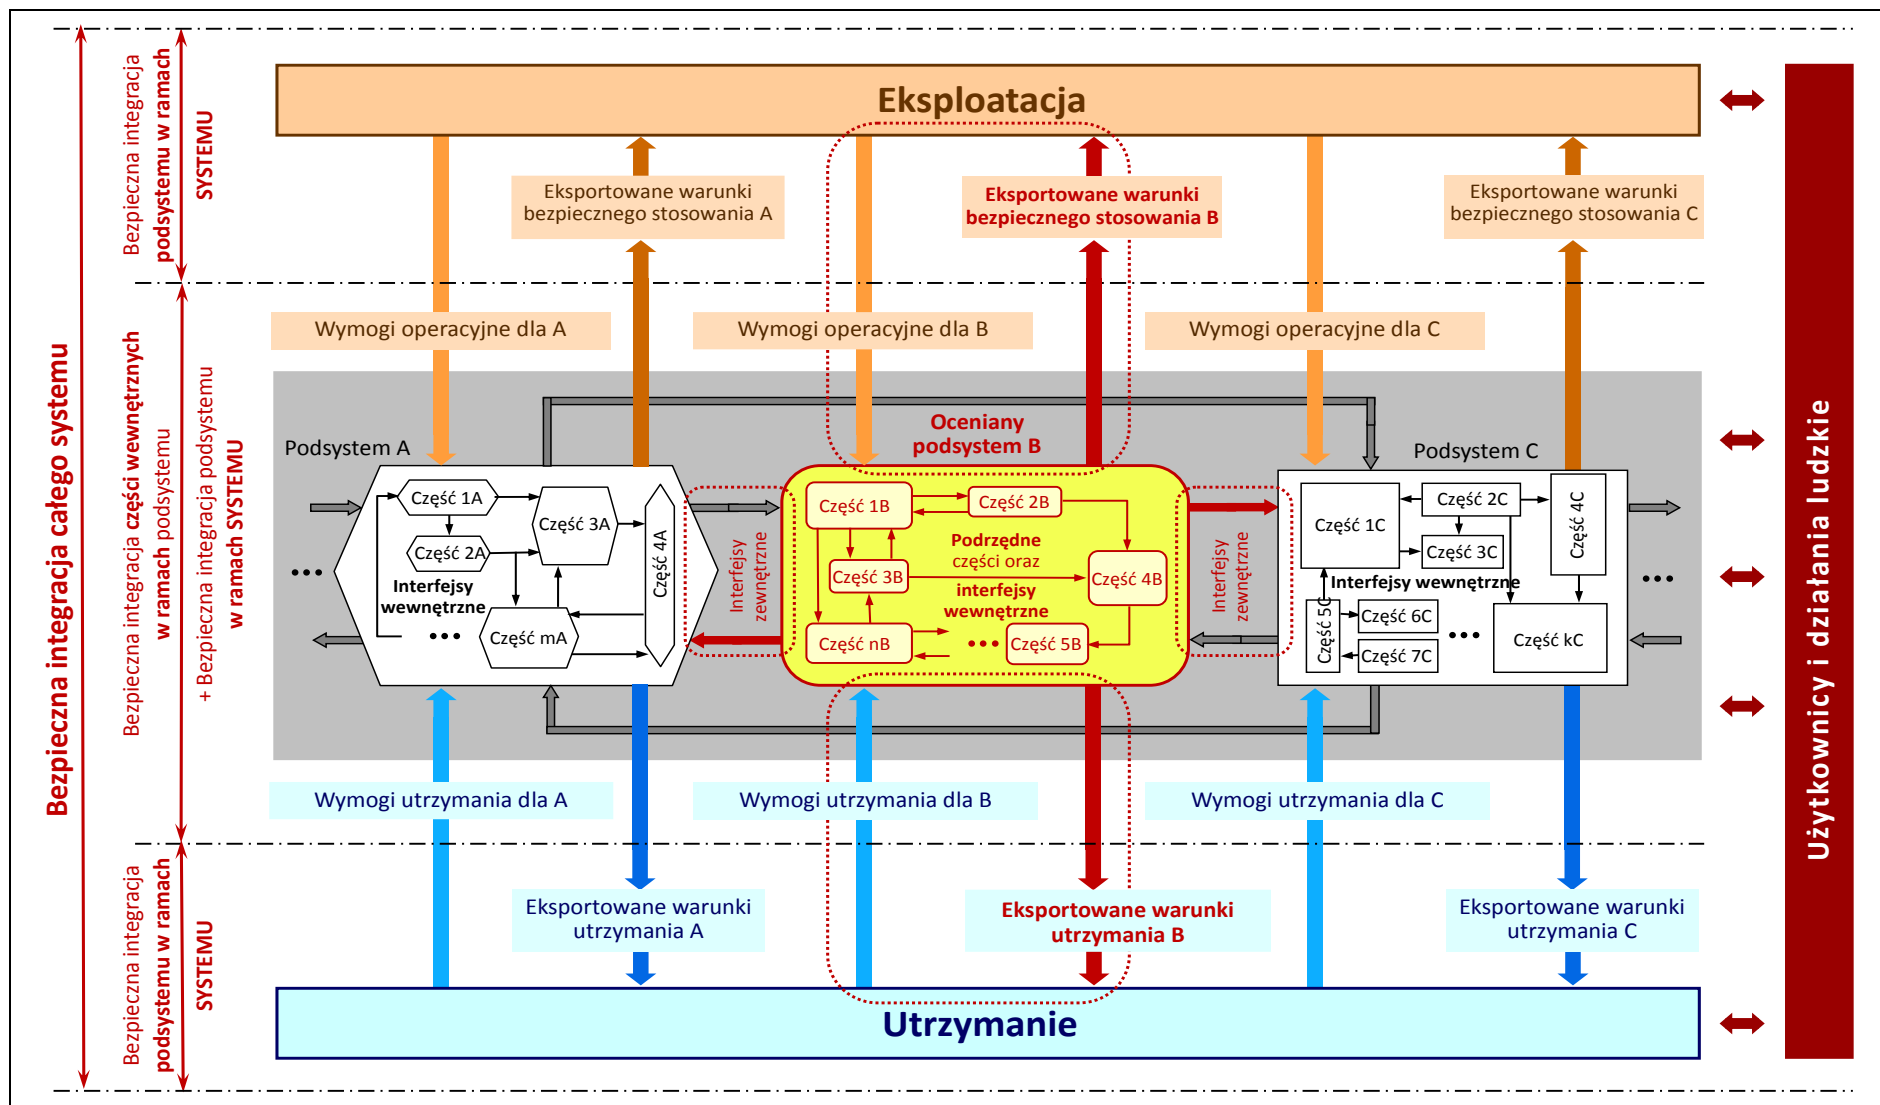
Bezpieczna integracja całego systemu

Bezpieczna integracja podsystemu w ramach SYSTEMU

Bezpieczna integracja części wewnętrznych w ramach podsystemu

+ Bezpieczna integracja podsystemu w ramach SYSTEMU

Bezpieczna integracja podsystemu w ramach SYSTEMU

Eksploatacja

Eksportowane warunki bezpiecznego stosowania A

Eksportowane warunki bezpiecznego stosowania B

Eksportowane warunki bezpiecznego stosowania C

Wymogi operacyjne dla A

Wymogi operacyjne dla B

Wymogi operacyjne dla C

Podsystem A

Oceniany podsystem B

Podsystem C

Część 1A

Część 3A

Część 2A

Część 4A

Interfejsy wewnętrzne

Część mA

Interfejsy zewnętrzne

Część 1B

Część 2B

Podrzędne części oraz

Część 3B

Część 4B

interfejsy wewnętrzne

Część nB

Część 5B

Interfejsy zewnętrzne

Część 1C

Część 2C

Część 4C

Część 3C

Interfejsy wewnętrzne

Część 5C

Część 6C

Część 7C

Część kC

Wymogi utrzymania dla A

Wymogi utrzymania dla B

Wymogi utrzymania dla C

Eksportowane warunki utrzymania A

Eksportowane warunki utrzymania B

Eksportowane warunki utrzymania C

Utrzymanie

Użytkownicy i działania ludzkie